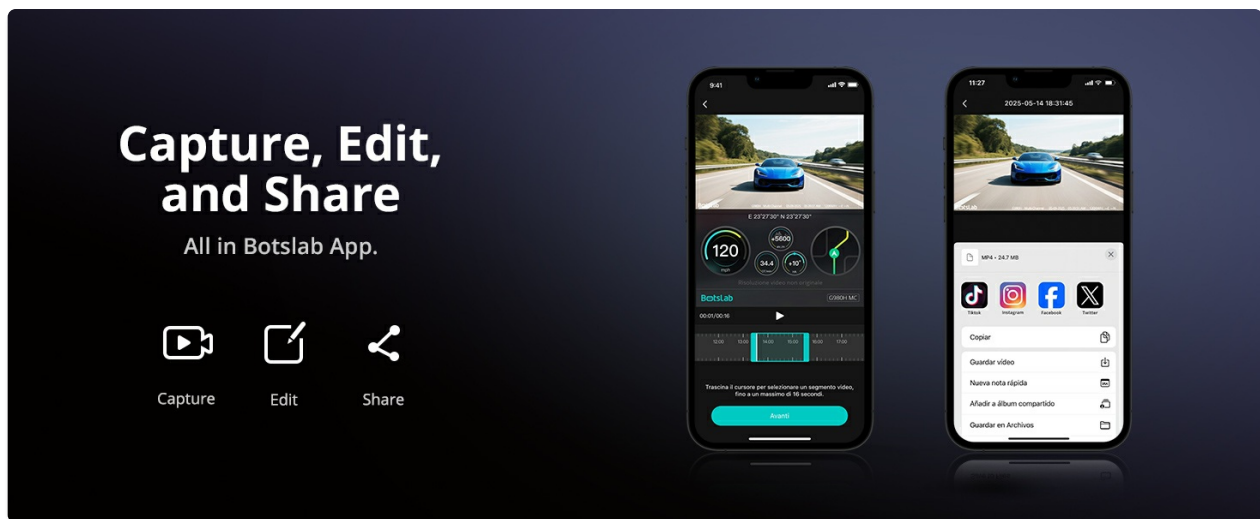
Capture, Edit, and Share

All in Botslab App.

Capture

Edit

Share

9:41

E 23°27'30" N 23°27'30"

120

+5600

34.4

+10°

Risoluzione video non originale

Botslab

G980H MC

00:01/00:16

12:00

13:00

14:00

15:00

16:00

17:00

Trascina il cursore per selezionare un segmento video, fino a un massimo di 16 secondi.

Avanti

11:27

2025-05-14 18:31:45

MP4 • 24.7 MB

Tiktok

Instagram

Facebook

Twitter

Copiar

Guardar vídeo

Nueva nota rápida

Añadir a álbum compartido

Guardar en Archivos